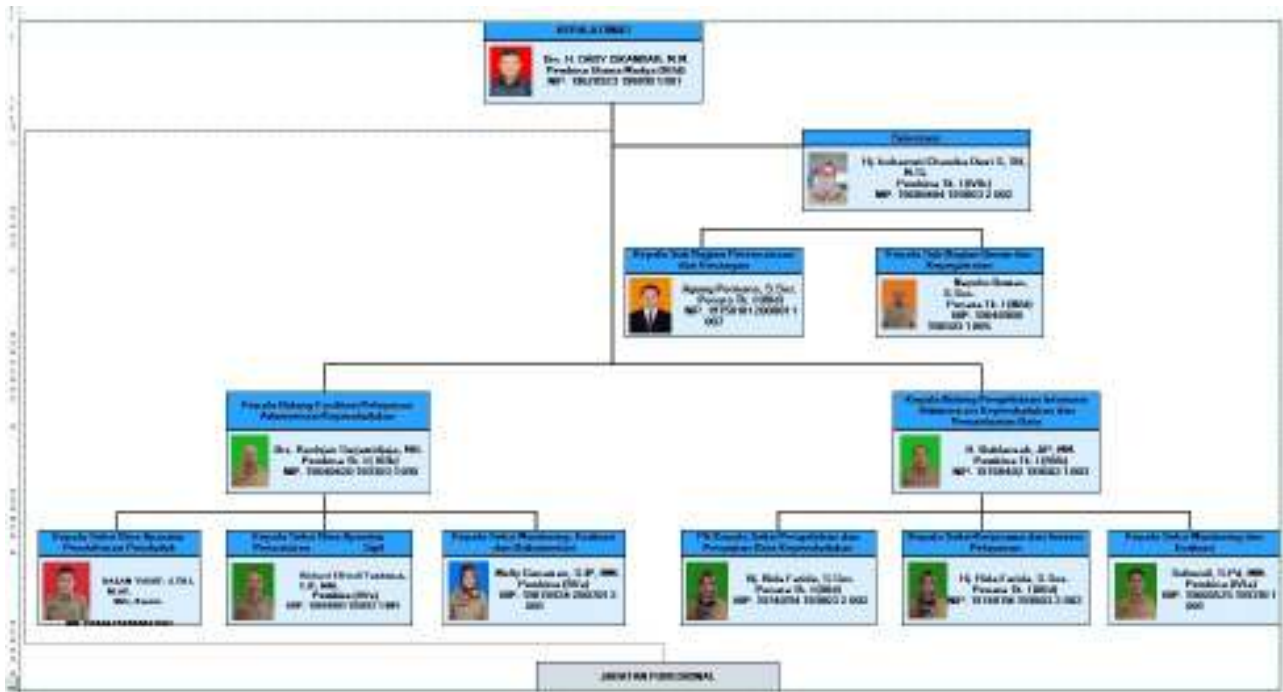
KEPALA DINAS

Drs. H. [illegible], M.M.
Pembina Utama Madya (IV/d)
NIP. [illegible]

Sekretaris

Hj. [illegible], SH, M.Si
Pembina Tk. I (IV/b)
NIP. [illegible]

Kepala Sub Bagian Perencanaan dan Keuangan

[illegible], S.Sos
Penata Tk. I (III/d)
NIP. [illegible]

Kepala Sub Bagian Umum dan Kepegawaian

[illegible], S.Sos
Penata Tk. I (III/d)
NIP. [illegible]

Kepala Bidang Fasilitasi Pelayanan Administrasi Kependudukan

Drs. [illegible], MM
Pembina Tk. I (IV/b)
NIP. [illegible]

Kepala Bidang Pengelolaan Informasi Administrasi Kependudukan dan Pemanfaatan Data

H. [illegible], AP, MM
Pembina Tk. I (IV/b)
NIP. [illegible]

Kepala Seksi Bina Aparatur Pendaftaran Penduduk

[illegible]
NIP. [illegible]

Kepala Seksi Bina Aparatur Pencatatan Sipil

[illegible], MM
Pembina (IV/a)
NIP. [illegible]

Kepala Seksi Monitoring, Evaluasi dan Dokumentasi

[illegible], S.IP, MM
Pembina (IV/a)
NIP. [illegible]

Plt. Kepala Seksi Pengelolaan dan Penyajian Data Kependudukan

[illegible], S.Sos
Penata Tk. I (III/d)
NIP. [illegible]

Kepala Seksi Kerjasama dan Inovasi Pelayanan

Hj. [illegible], S.Sos
Penata Tk. I (III/d)
NIP. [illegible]

Kepala Seksi Monitoring dan Evaluasi

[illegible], MM
Pembina (IV/a)
NIP. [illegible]

JABATAN FUNGSIONAL